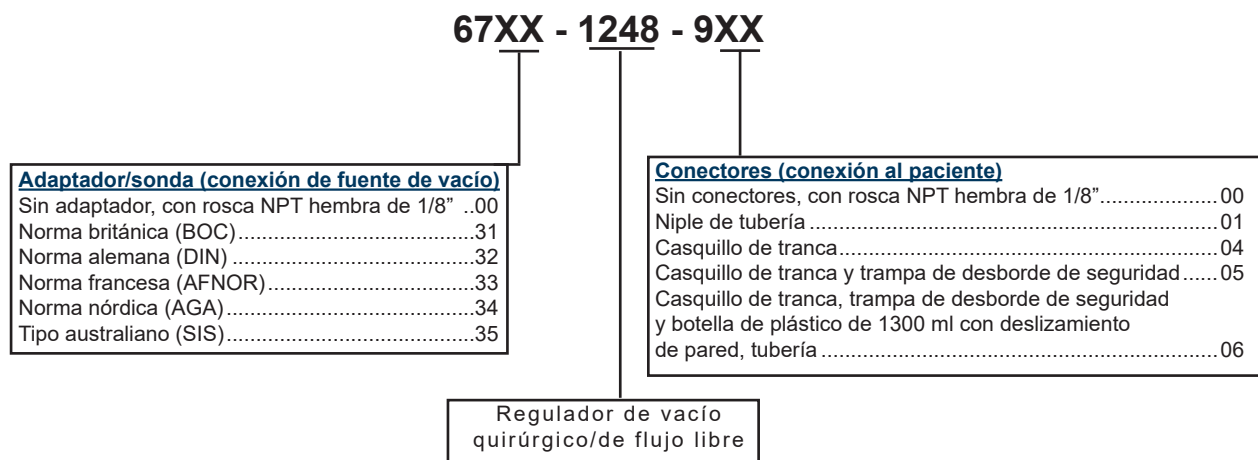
67XX - 1248 - 9XX

Adaptador/sonda (conexión de fuente de vacío)
Sin adaptador, con rosca NPT hembra de 1/8" ..00
Norma británica (BOC)....................................31
Norma alemana (DIN)......................................32
Norma francesa (AFNOR).................................33
Norma nórdica (AGA).......................................34
Tipo australiano (SIS).......................................35

Conectores (conexión al paciente)
Sin conectores, con rosca NPT hembra de 1/8"....................00
Niple de tubería.......................................................................01
Casquillo de tranca...................................................................04
Casquillo de tranca y trampa de desborde de seguridad......05
Casquillo de tranca, trampa de desborde de seguridad y botella de plástico de 1300 ml con deslizamiento de pared, tubería..........................................................................06

Regulador de vacío quirúrgico/de flujo libre